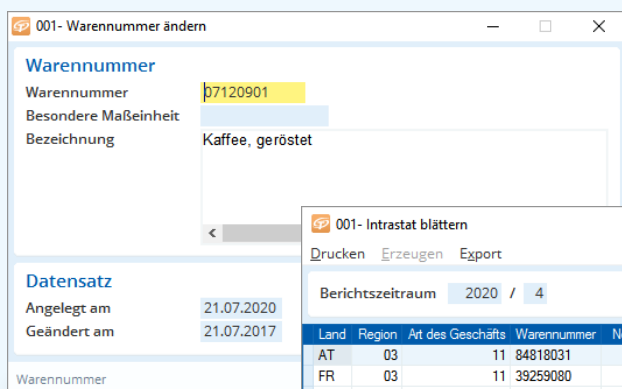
001- Warennummer ändern

Warennummer
Warennummer 07120901
Besondere Maßeinheit
Bezeichnung Kaffee, geröstet

Datensatz
Angelegt am 21.07.2020
Geändert am 21.07.2017

Warennummer

001- Intrastat blättern

Drucken Erzeugen Export

Berichtszeitraum 2020 / 4

| Land | Region | Art des Geschäfts | Warennummer | N |
|---|---|---|---|---|
| AT | 03 | 11 | 84818031 | |
| FR | 03 | 11 | 39259080 | |